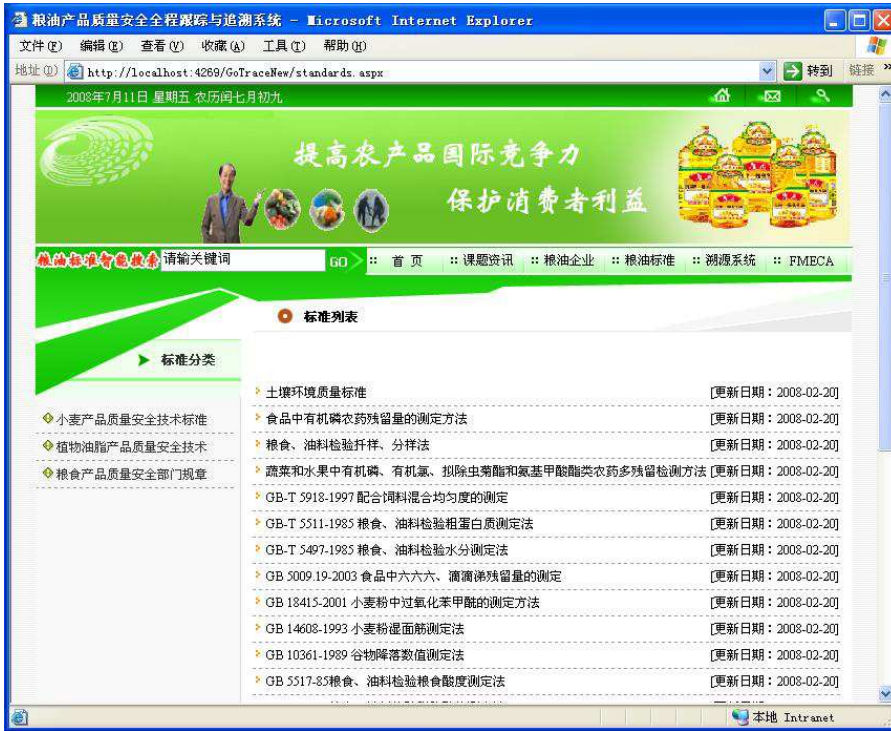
粮油产品质量安全全程跟踪与追溯系统 - Microsoft Internet Explorer

文件(F) 编辑(E) 查看(V) 收藏(A) 工具(T) 帮助(H)

地址(D) http://localhost:4269/GoTraceNew/standards.aspx 转到 链接

2008年7月11日 星期五 农历闰七月初九

提高农产品国际竞争力
保护消费者利益

粮油标准智能搜索 请输关键词 GO :: 首页 :: 课题资讯 :: 粮油企业 :: 粮油标准 :: 溯源系统 :: FMECA

标准列表

标准分类

小麦产品质量安全技术标准
植物油脂产品质量安全技术
粮食产品质量安全部门规章

| | |
|---|---|
| 土壤环境质量标准 | [更新日期：2008-02-20] |
| 食品中有机磷农药残留量的测定方法 | [更新日期：2008-02-20] |
| 粮食、油料检验扦样、分样法 | [更新日期：2008-02-20] |
| 蔬菜和水果中有机磷、有机氯、拟除虫菊酯和氨基甲酸酯类农药多残留检测方法 | [更新日期：2008-02-20] |
| GB-T 5918-1997 配合饲料混合均匀度的测定 | [更新日期：2008-02-20] |
| GB-T 5511-1985 粮食、油料检验粗蛋白质测定法 | [更新日期：2008-02-20] |
| GB-T 5497-1985 粮食、油料检验水分测定法 | [更新日期：2008-02-20] |
| GB 5009.19-2003 食品中六六六、滴滴涕残留量的测定 | [更新日期：2008-02-20] |
| GB 18415-2001 小麦粉中过氧化苯甲酰的测定方法 | [更新日期：2008-02-20] |
| GB 14608-1993 小麦粉湿面筋测定法 | [更新日期：2008-02-20] |
| GB 10361-1989 谷物降落数值测定法 | [更新日期：2008-02-20] |
| GB 5517-85粮食、油料检验粮食酸度测定法 | [更新日期：2008-02-20] |

本地 Intranet